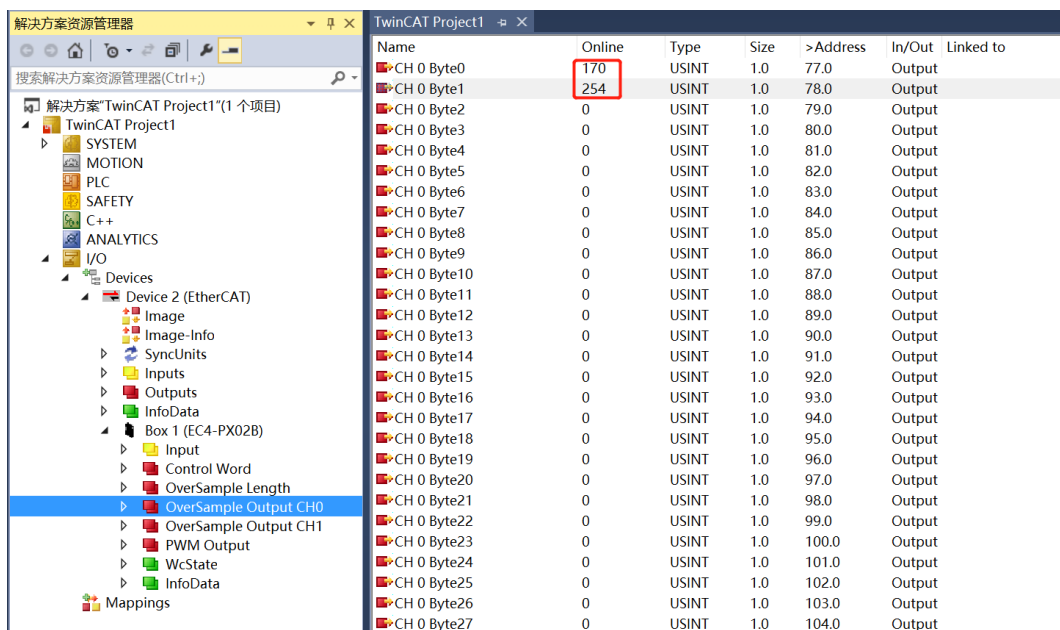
解决方案资源管理器

搜索解决方案资源管理器(Ctrl+;)

解决方案"TwinCAT Project1"(1 个项目)
TwinCAT Project1
SYSTEM
MOTION
PLC
SAFETY
C++
ANALYTICS
I/O
Devices
Device 2 (EtherCAT)
Image
Image-Info
SyncUnits
Inputs
Outputs
InfoData
Box 1 (EC4-PX02B)
Input
Control Word
OverSample Length
OverSample Output CH0
OverSample Output CH1
PWM Output
WcState
InfoData
Mappings

TwinCAT Project1

| Name | Online | Type | Size | >Address | In/Out | Linked to |
|---|---|---|---|---|---|---|
| CH 0 Byte0 | 170 | USINT | 1.0 | 77.0 | Output | |
| CH 0 Byte1 | 254 | USINT | 1.0 | 78.0 | Output | |
| CH 0 Byte2 | 0 | USINT | 1.0 | 79.0 | Output | |
| CH 0 Byte3 | 0 | USINT | 1.0 | 80.0 | Output | |
| CH 0 Byte4 | 0 | USINT | 1.0 | 81.0 | Output | |
| CH 0 Byte5 | 0 | USINT | 1.0 | 82.0 | Output | |
| CH 0 Byte6 | 0 | USINT | 1.0 | 83.0 | Output | |
| CH 0 Byte7 | 0 | USINT | 1.0 | 84.0 | Output | |
| CH 0 Byte8 | 0 | USINT | 1.0 | 85.0 | Output | |
| CH 0 Byte9 | 0 | USINT | 1.0 | 86.0 | Output | |
| CH 0 Byte10 | 0 | USINT | 1.0 | 87.0 | Output | |
| CH 0 Byte11 | 0 | USINT | 1.0 | 88.0 | Output | |
| CH 0 Byte12 | 0 | USINT | 1.0 | 89.0 | Output | |
| CH 0 Byte13 | 0 | USINT | 1.0 | 90.0 | Output | |
| CH 0 Byte14 | 0 | USINT | 1.0 | 91.0 | Output | |
| CH 0 Byte15 | 0 | USINT | 1.0 | 92.0 | Output | |
| CH 0 Byte16 | 0 | USINT | 1.0 | 93.0 | Output | |
| CH 0 Byte17 | 0 | USINT | 1.0 | 94.0 | Output | |
| CH 0 Byte18 | 0 | USINT | 1.0 | 95.0 | Output | |
| CH 0 Byte19 | 0 | USINT | 1.0 | 96.0 | Output | |
| CH 0 Byte20 | 0 | USINT | 1.0 | 97.0 | Output | |
| CH 0 Byte21 | 0 | USINT | 1.0 | 98.0 | Output | |
| CH 0 Byte22 | 0 | USINT | 1.0 | 99.0 | Output | |
| CH 0 Byte23 | 0 | USINT | 1.0 | 100.0 | Output | |
| CH 0 Byte24 | 0 | USINT | 1.0 | 101.0 | Output | |
| CH 0 Byte25 | 0 | USINT | 1.0 | 102.0 | Output | |
| CH 0 Byte26 | 0 | USINT | 1.0 | 103.0 | Output | |
| CH 0 Byte27 | 0 | USINT | 1.0 | 104.0 | Output | |